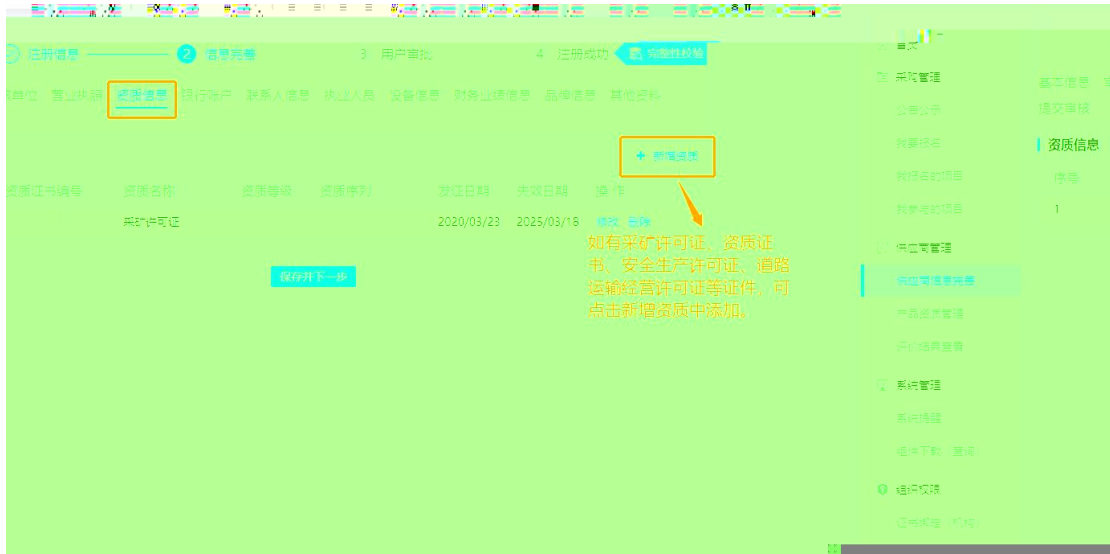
注册信息 2 信息完善 3 用户审批 4 注册成功 完整性校验

单位 营业执照 资质信息 银行账户 联系人信息 执业人员 设备信息 财务业绩信息 品牌信息 其他资料

+ 新增资质

资质证书编号 资质名称 资质等级 资质序列 发证日期 失效日期 操作

采矿许可证 2020/03/23 2025/03/18 修改 删除

保存并下一步

如有采矿许可证、资质证书、安全生产许可证、道路运输经营许可证等证件，可点击新增资质中添加。

首页
采购管理
公告公示
我要报名
我报名的项目
我参与的项目
供应商管理
供应商信息完善
产品信息管理
评价结果查看
系统管理
系统消息
组件下载（查询）
组织权限
证书绑定（机构）

基本信息
提交审核
资质信息
序号
1